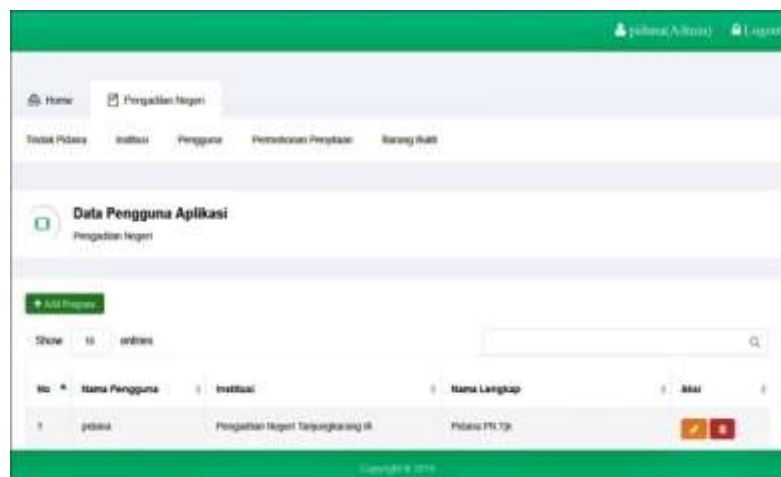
pidana(Admin) Logout

Home | Pengadilan Negeri

Tindak Pidana | Institusi | Pengguna | Permohonan Penyitaan | Barang Bukti

Data Pengguna Aplikasi
Pengadilan Negeri

+ Add Pegawai

Show 10 entries

| No | Nama Pengguna | Institusi | Nama Lengkap | Aksi |
|---|---|---|---|---|
| 1 | pidana | Pengadilan Negeri Tanjungkarang IA | Pidana PN Tjk | |

Copyright © 2019